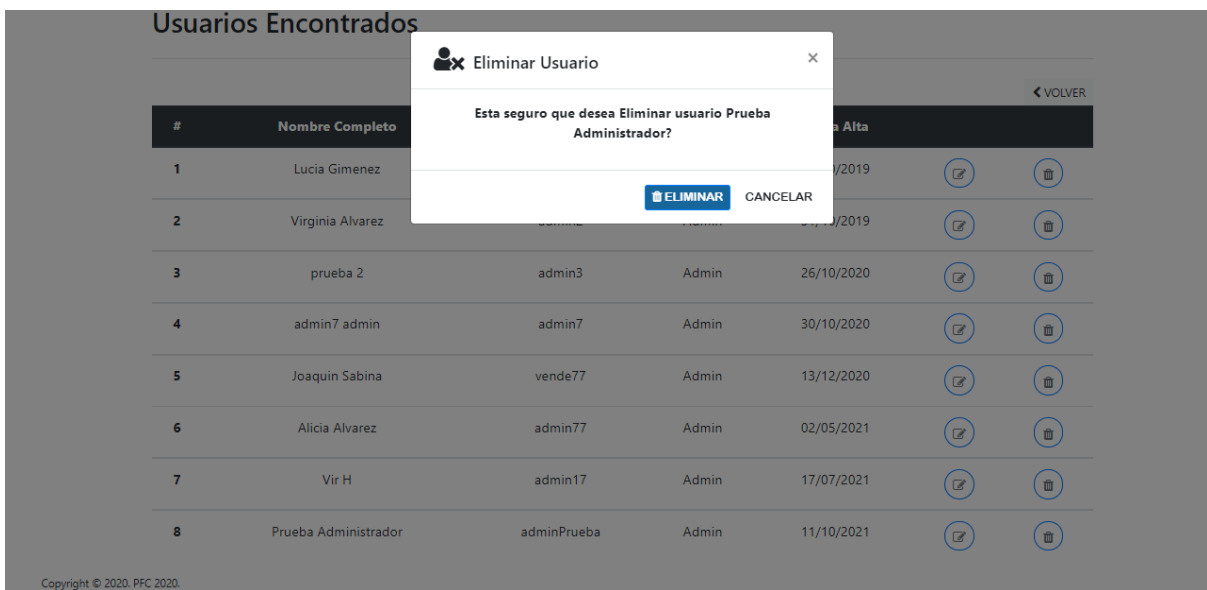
Usuarios Encontrados

Eliminar Usuario ×

Esta seguro que desea Eliminar usuario Prueba Administrador?

ELIMINAR CANCELAR

VOLVER

| # | Nombre Completo | | | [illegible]a Alta | | |
|---|---|---|---|---|---|---|
| 1 | Lucia Gimenez | | | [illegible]/2019 | | |
| 2 | Virginia Alvarez | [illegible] | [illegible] | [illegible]/2019 | | |
| 3 | prueba 2 | admin3 | Admin | 26/10/2020 | | |
| 4 | admin7 admin | admin7 | Admin | 30/10/2020 | | |
| 5 | Joaquin Sabina | vende77 | Admin | 13/12/2020 | | |
| 6 | Alicia Alvarez | admin77 | Admin | 02/05/2021 | | |
| 7 | Vir H | admin17 | Admin | 17/07/2021 | | |
| 8 | Prueba Administrador | adminPrueba | Admin | 11/10/2021 | | |

Copyright © 2020. PFC 2020.